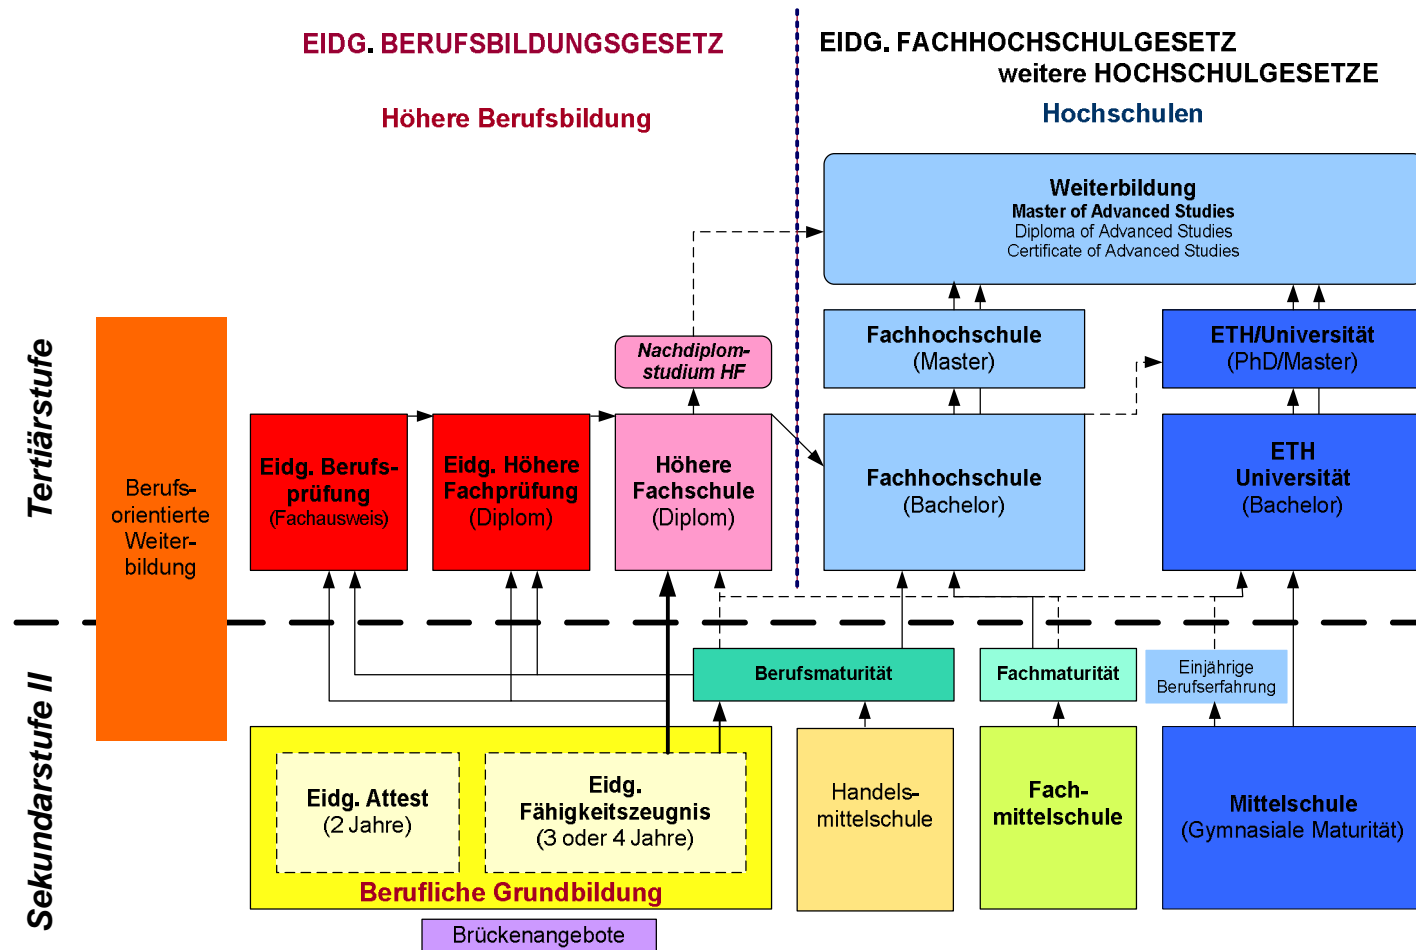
EIDG. BERUFSBILDUNGSGESETZ

Höhere Berufsbildung

EIDG. FACHHOCHSCHULGESETZ
weitere HOCHSCHULGESETZE

Hochschulen

Weiterbildung
Master of Advanced Studies
Diploma of Advanced Studies
Certificate of Advanced Studies

Tertiärstufe

Berufsorientierte Weiterbildung

Nachdiplomstudium HF

Fachhochschule (Master)

ETH/Universität (PhD/Master)

Eidg. Berufsprüfung (Fachausweis)

Eidg. Höhere Fachprüfung (Diplom)

Höhere Fachschule (Diplom)

Fachhochschule (Bachelor)

ETH Universität (Bachelor)

Sekundarstufe II

Berufsmaturität

Fachmaturität

Einjährige Berufserfahrung

Eidg. Attest (2 Jahre)

Eidg. Fähigkeitszeugnis (3 oder 4 Jahre)

Berufliche Grundbildung

Handelsmittelschule

Fachmittelschule

Mittelschule (Gymnasiale Maturität)

Brückenangebote